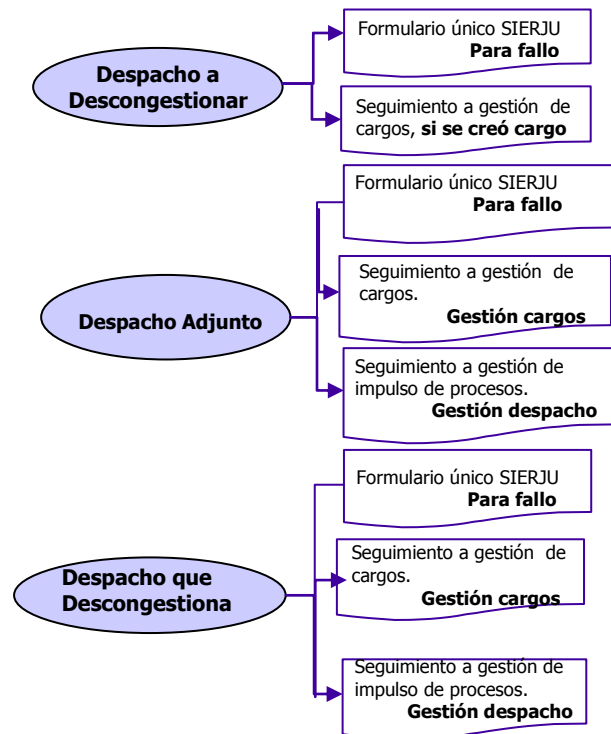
Despacho a Descongestionar

Formulario único SIERJU
Para fallo

Seguimiento a gestión de cargos, **si se creó cargo**

Despacho Adjunto

Formulario único SIERJU
Para fallo

Seguimiento a gestión de cargos.
Gestión cargos

Seguimiento a gestión de impulso de procesos.
Gestión despacho

Despacho que Descongestiona

Formulario único SIERJU
Para fallo

Seguimiento a gestión de cargos.
Gestión cargos

Seguimiento a gestión de impulso de procesos.
Gestión despacho